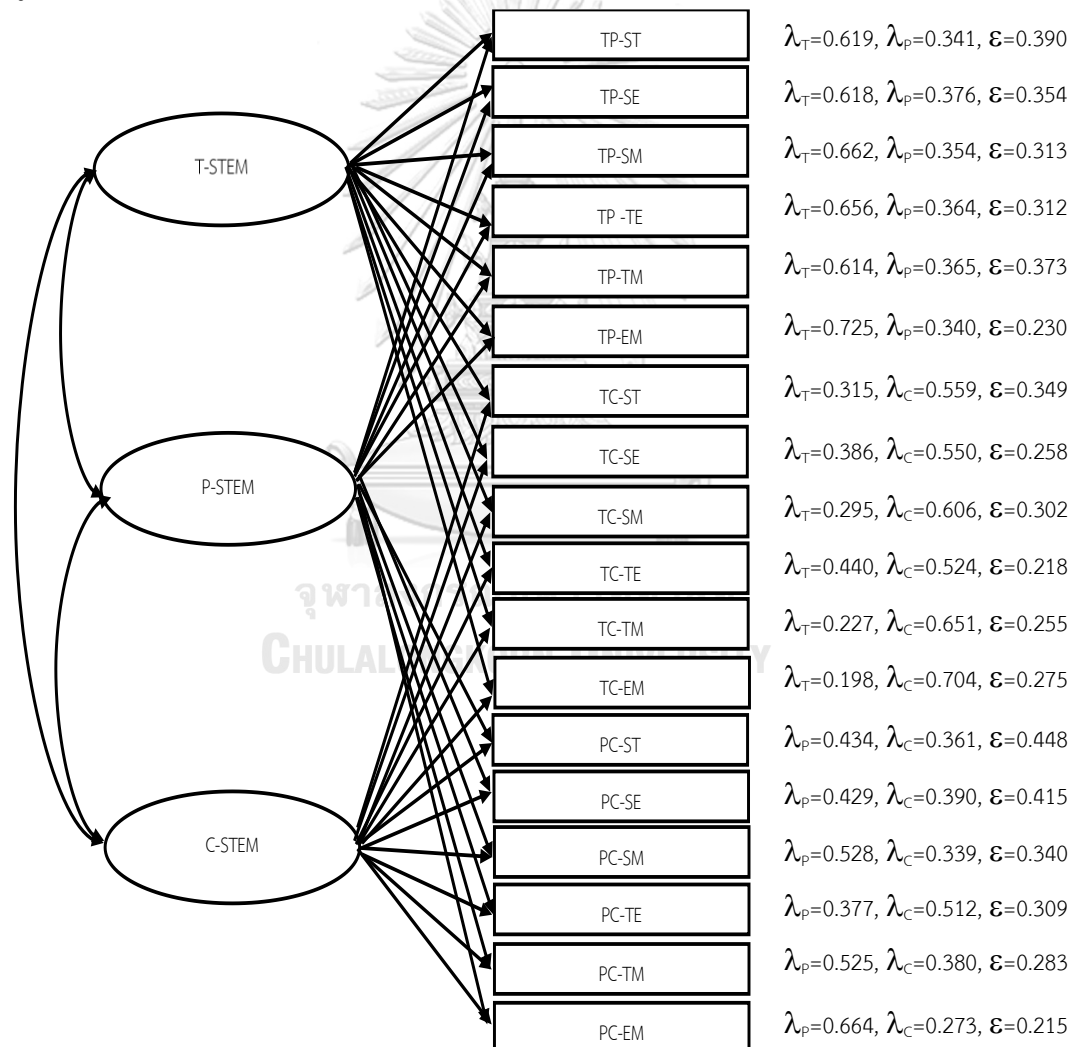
T-STEM

P-STEM

C-STEM

TP-ST $\lambda_T$=0.619, $\lambda_P$=0.341, $\varepsilon$=0.390

TP-SE $\lambda_T$=0.618, $\lambda_P$=0.376, $\varepsilon$=0.354

TP-SM $\lambda_T$=0.662, $\lambda_P$=0.354, $\varepsilon$=0.313

TP -TE $\lambda_T$=0.656, $\lambda_P$=0.364, $\varepsilon$=0.312

TP-TM $\lambda_T$=0.614, $\lambda_P$=0.365, $\varepsilon$=0.373

TP-EM $\lambda_T$=0.725, $\lambda_P$=0.340, $\varepsilon$=0.230

TC-ST $\lambda_T$=0.315, $\lambda_C$=0.559, $\varepsilon$=0.349

TC-SE $\lambda_T$=0.386, $\lambda_C$=0.550, $\varepsilon$=0.258

TC-SM $\lambda_T$=0.295, $\lambda_C$=0.606, $\varepsilon$=0.302

TC-TE $\lambda_T$=0.440, $\lambda_C$=0.524, $\varepsilon$=0.218

TC-TM $\lambda_T$=0.227, $\lambda_C$=0.651, $\varepsilon$=0.255

TC-EM $\lambda_T$=0.198, $\lambda_C$=0.704, $\varepsilon$=0.275

PC-ST $\lambda_P$=0.434, $\lambda_C$=0.361, $\varepsilon$=0.448

PC-SE $\lambda_P$=0.429, $\lambda_C$=0.390, $\varepsilon$=0.415

PC-SM $\lambda_P$=0.528, $\lambda_C$=0.339, $\varepsilon$=0.340

PC-TE $\lambda_P$=0.377, $\lambda_C$=0.512, $\varepsilon$=0.309

PC-TM $\lambda_P$=0.525, $\lambda_C$=0.380, $\varepsilon$=0.283

PC-EM $\lambda_P$=0.664, $\lambda_C$=0.273, $\varepsilon$=0.215

จุฬาลงกรณ์มหาวิทยาลัย
CHULALONGKORN UNIVERSITY